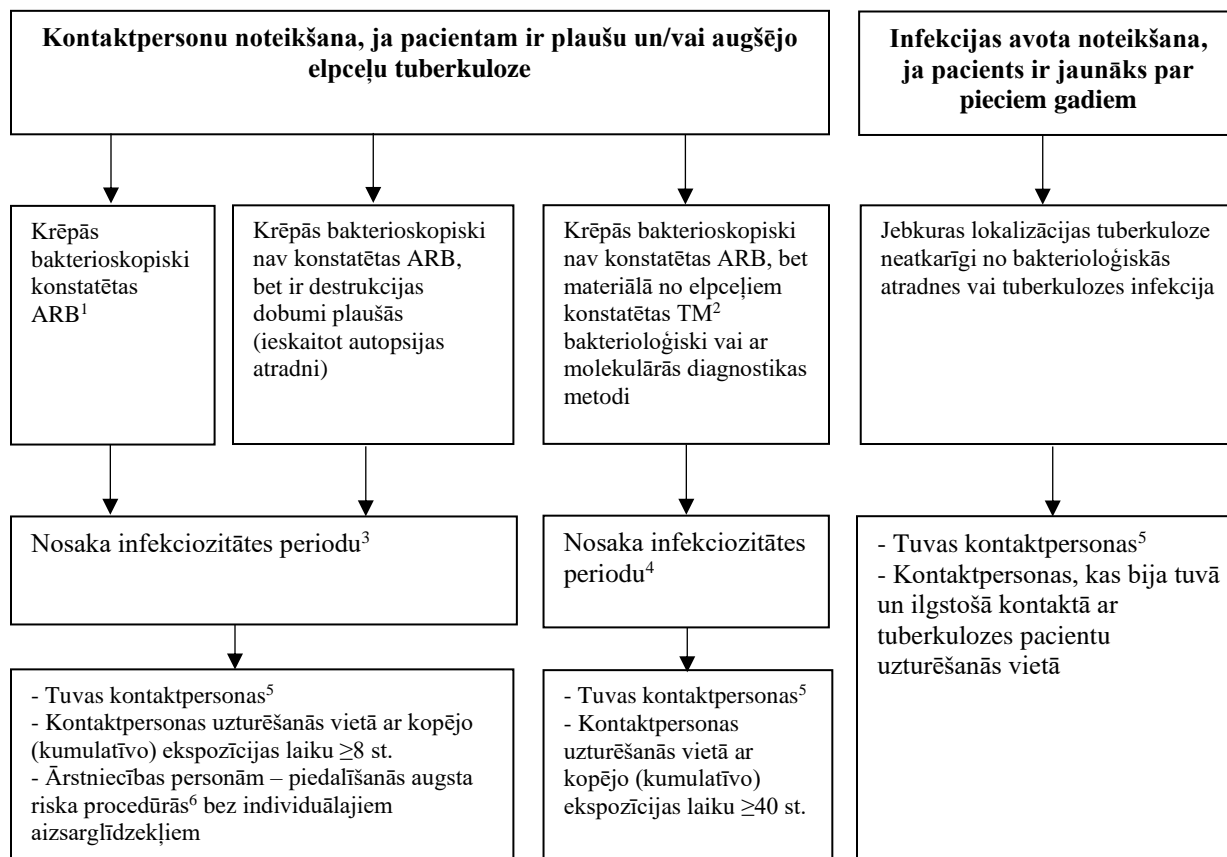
**Kontaktpersonu noteikšana, ja pacientam ir plaušu un/vai augšējo elpceļu tuberkuloze**

**Infekcijas avota noteikšana, ja pacients ir jaunāks par pieciem gadiem**

Krēpās bakterioskopiski konstatētas ARB$^1$

Krēpās bakterioskopiski nav konstatētas ARB, bet ir destrukcijas dobumi plaušās (ieskaitot autopsijas atradni)

Krēpās bakterioskopiski nav konstatētas ARB, bet materiālā no elpceļiem konstatētas TM$^2$ bakterioloģiski vai ar molekulārās diagnostikas metodi

Jebkuras lokalizācijas tuberkuloze neatkarīgi no bakterioloģiskās atradnes vai tuberkulozes infekcija

Nosaka infekciozitātes periodu$^3$

Nosaka infekciozitātes periodu$^4$

- Tuvas kontaktpersonas$^5$
- Kontaktpersonas, kas bija tuvā un ilgstošā kontaktā ar tuberkulozes pacientu uzturēšanās vietā

- Tuvas kontaktpersonas$^5$
- Kontaktpersonas uzturēšanās vietā ar kopējo (kumulatīvo) ekspozīcijas laiku ≥8 st.
- Ārstniecības personām – piedalīšanās augsta riska procedūrās$^6$ bez individuālajiem aizsarglīdzekļiem

- Tuvas kontaktpersonas$^5$
- Kontaktpersonas uzturēšanās vietā ar kopējo (kumulatīvo) ekspozīcijas laiku ≥40 st.